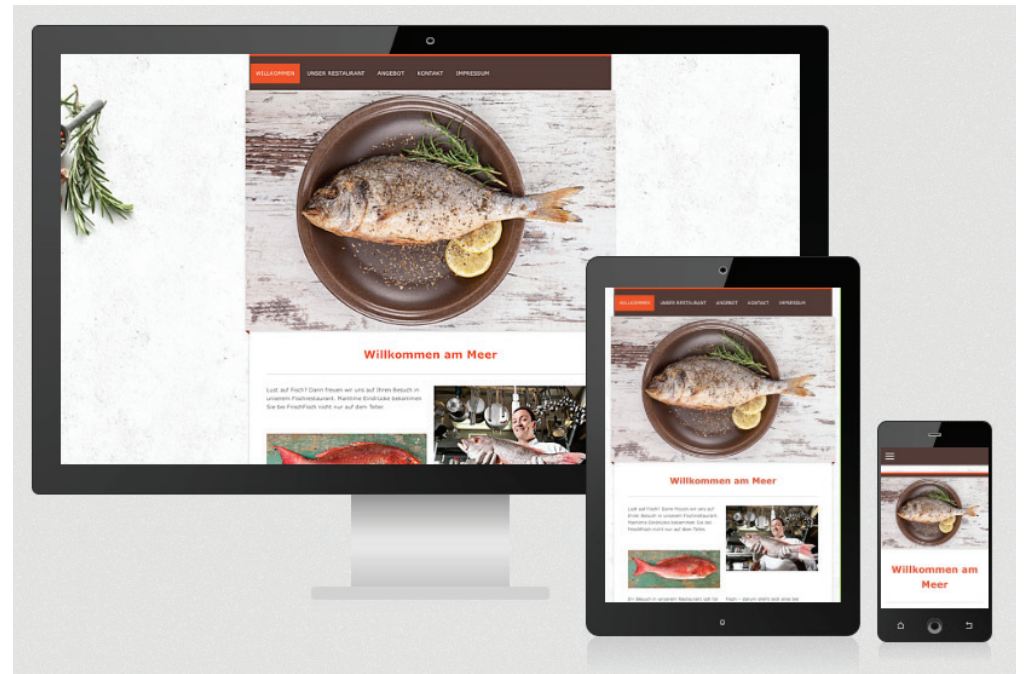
WILLKOMMEN UNSER RESTAURANT ANGEBOT KONTAKT IMPRESSUM

Willkommen am Meer

Lust auf Fisch? Dann freuen wir uns auf Ihren Besuch in unserem Fischrestaurant. Maritime Eindrücke bekommen Sie bei FrischFisch nicht nur auf dem Teller.

WILLKOMMEN UNSER RESTAURANT ANGEBOT KONTAKT IMPRESSUM

Willkommen am Meer

Lust auf Fisch? Dann freuen wir uns auf Ihren Besuch in unserem Fischrestaurant. Maritime Eindrücke bekommen Sie bei FrischFisch nicht nur auf dem Teller.

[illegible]

Willkommen am Meer